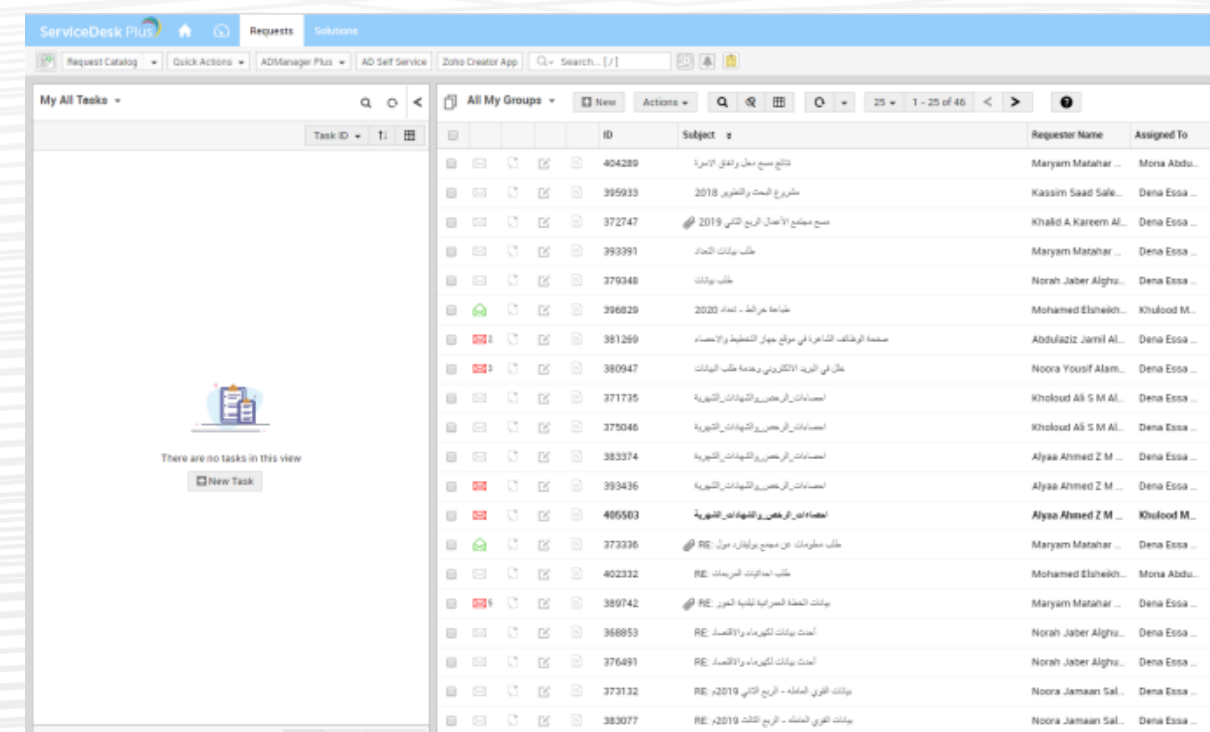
ServiceDesk Plus Requests Solutions

Request Catalog Quick Actions ADManager Plus AD Self Service Zoho Creator App Search... [ / ]

My All Tasks

Task ID

There are no tasks in this view

New Task

All My Groups New Actions 25 1 - 25 of 46

| ID | Subject | Requester Name | Assigned To |
|---|---|---|---|
| 404289 | نتائج مسح دخل وانفاق الاسرة | Maryam Matahar ... | Mona Abdu... |
| 395933 | مشروع البحث والتطوير 2018 | Kassim Saad Sale... | Dena Essa ... |
| 372747 | مسح مجمع الأعمال الربع الثاني 2019 | Khalid A.Kareem Al... | Dena Essa ... |
| 393391 | طلب بيانات التعداد | Maryam Matahar ... | Dena Essa ... |
| 379348 | طلب بيانات | Norah Jaber Alghu... | Dena Essa ... |
| 396829 | طباعة خرائط - تعداد 2020 | Mohamed Elsheikh... | Khulood M... |
| 381269 | صفحة الوظائف الشاغرة في موقع جهاز التخطيط والاحصاء | Abdulaziz Jamil Al... | Dena Essa ... |
| 380947 | خلل في البريد الالكتروني وخدمة طلب البيانات | Noora Yousif Alam... | Dena Essa ... |
| 371735 | احصاءات_الرخص_والشهادات_الشهرية | Kholoud Ali S M Al... | Dena Essa ... |
| 375046 | احصاءات_الرخص_والشهادات_الشهرية | Kholoud Ali S M Al... | Dena Essa ... |
| 383374 | احصاءات_الرخص_والشهادات_الشهرية | Alyaa Ahmed Z M ... | Dena Essa ... |
| 393436 | احصاءات_الرخص_والشهادات_الشهرية | Alyaa Ahmed Z M ... | Dena Essa ... |
| 405503 | احصاءات_الرخص_والشهادات_الشهرية | Alyaa Ahmed Z M ... | Khulood M... |
| 373336 | RE: طلب معلومات عن مجمع بوليفارد مول | Maryam Matahar ... | Dena Essa ... |
| 402332 | RE: طلب احداثيات المربعات | Mohamed Elsheikh... | Mona Abdu... |
| 389742 | RE: بيانات الخطة العمرانية لبلدية الخور | Maryam Matahar ... | Dena Essa ... |
| 368853 | RE: أحدث بيانات لكهرماء والاقتصاد | Norah Jaber Alghu... | Dena Essa ... |
| 376491 | RE: أحدث بيانات لكهرماء والاقتصاد | Norah Jaber Alghu... | Dena Essa ... |
| 373132 | RE: بيانات القوى العامله - الربع الثاني 2019م | Noora Jamaan Sal... | Dena Essa ... |
| 383077 | RE: بيانات القوى العامله - الربع الثالث 2019م | Noora Jamaan Sal... | Dena Essa ... |